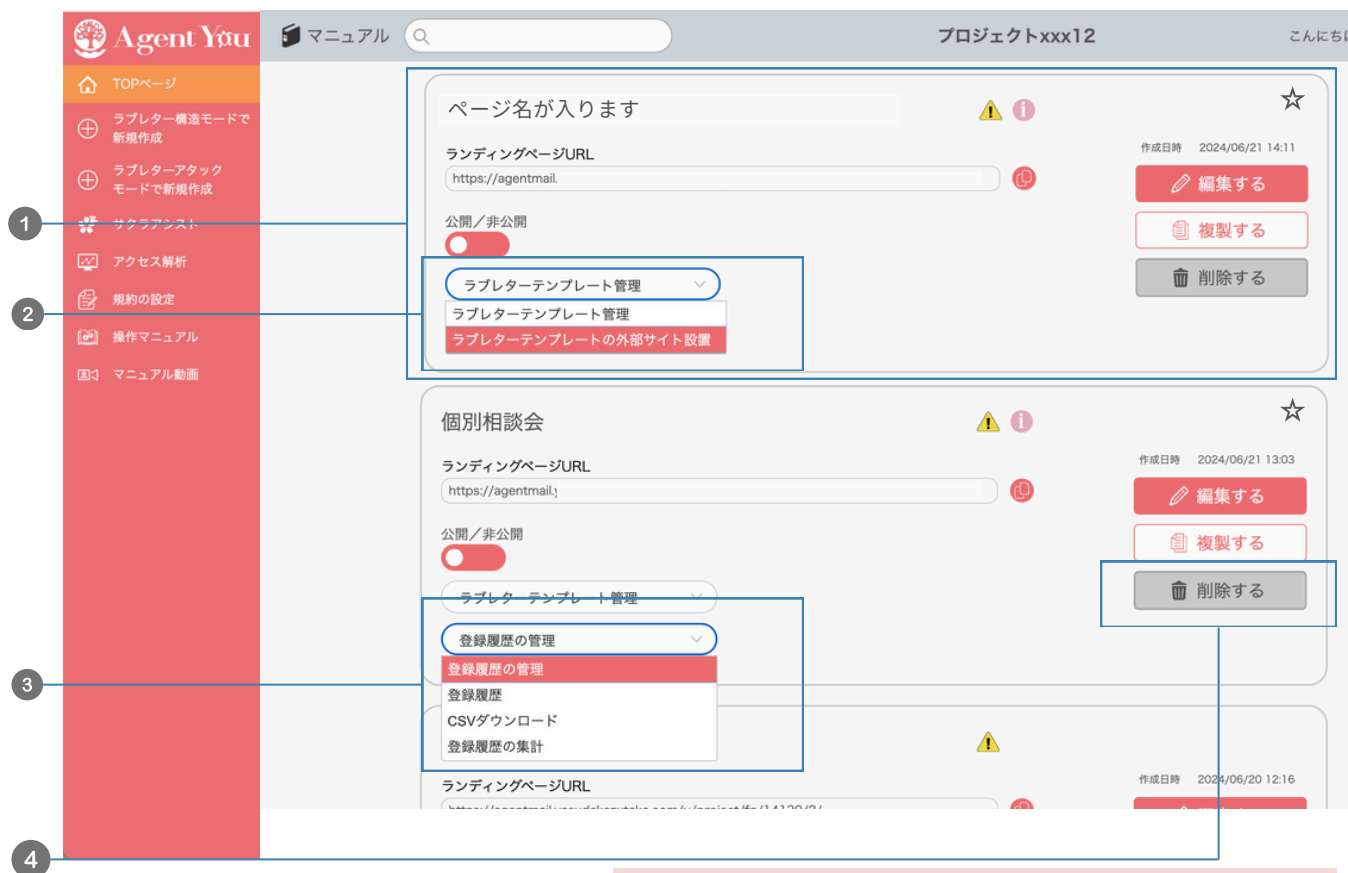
Agent You

マニュアル

プロジェクトxxx12

こんにち

TOPページ

ラブレター構造モードで新規作成

ラブレターアタックモードで新規作成

サクラアシスト

アクセス解析

規約の設定

操作マニュアル

マニュアル動画

ページ名が入ります

ランディングページURL

https://agentmail.

作成日時 2024/06/21 14:11

編集する

複製する

削除する

公開／非公開

ラブレターテンプレート管理

ラブレターテンプレート管理

ラブレターテンプレートの外部サイト設置

個別相談会

ランディングページURL

https://agentmail.

作成日時 2024/06/21 13:03

編集する

複製する

削除する

公開／非公開

ラブレターテンプレート管理

登録履歴の管理

登録履歴の管理

登録履歴

CSVダウンロード

登録履歴の集計

ランディングページURL

作成日時 2024/06/20 12:16

1

2

3

4